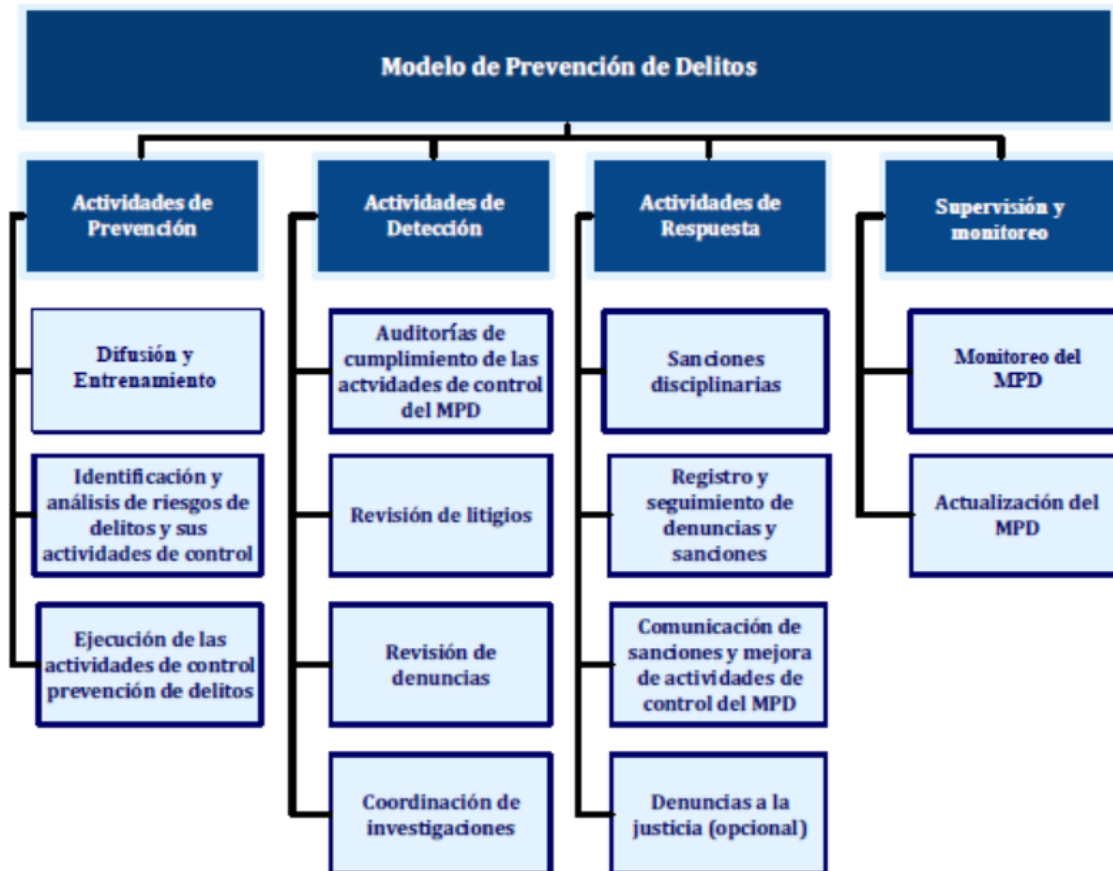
Modelo de Prevención de Delitos

Actividades de Prevención

Difusión y Entrenamiento

Identificación y análisis de riesgos de delitos y sus actividades de control

Ejecución de las actividades de control prevención de delitos

Actividades de Detección

Auditorías de cumplimiento de las actvidades de control del MPD

Revisión de litigios

Revisión de denuncias

Coordinación de investigaciones

Actividades de Respuesta

Sanciones disciplinarias

Registro y seguimiento de denuncias y sanciones

Comunicación de sanciones y mejora de actividades de control del MPD

Denuncias a la justicia (opcional)

Supervisión y monitoreo

Monitoreo del MPD

Actualización del MPD